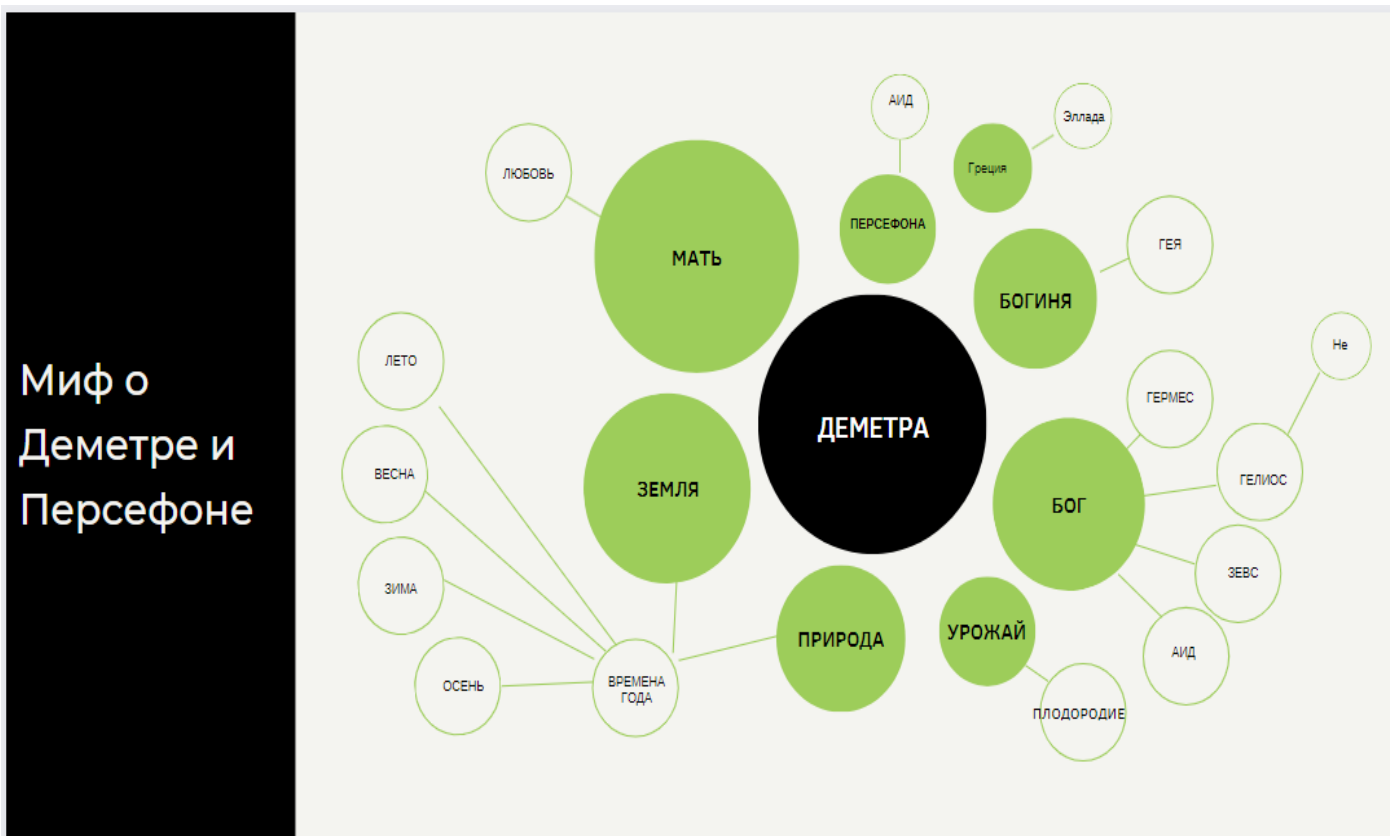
Миф о Деметре и Персефоне

ДЕМЕТРА

МАТЬ

ЛЮБОВЬ

ПЕРСЕФОНА

АИД

Греция

Эллада

БОГИНЯ

ГЕЯ

БОГ

ГЕРМЕС

ГЕЛИОС

Не

ЗЕВС

АИД

УРОЖАЙ

ПЛОДОРОДИЕ

ЗЕМЛЯ

ПРИРОДА

ВРЕМЕНА ГОДА

ЛЕТО

ВЕСНА

ЗИМА

ОСЕНЬ